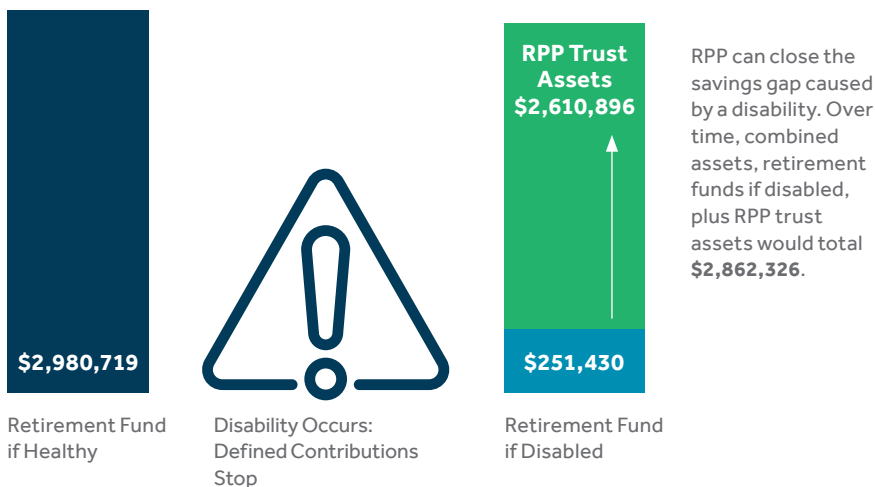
$2,980,719

Retirement Fund if Healthy

Disability Occurs: Defined Contributions Stop

RPP Trust Assets $2,610,896

$251,430

Retirement Fund if Disabled

RPP can close the savings gap caused by a disability. Over time, combined assets, retirement funds if disabled, plus RPP trust assets would total **$2,862,326**.